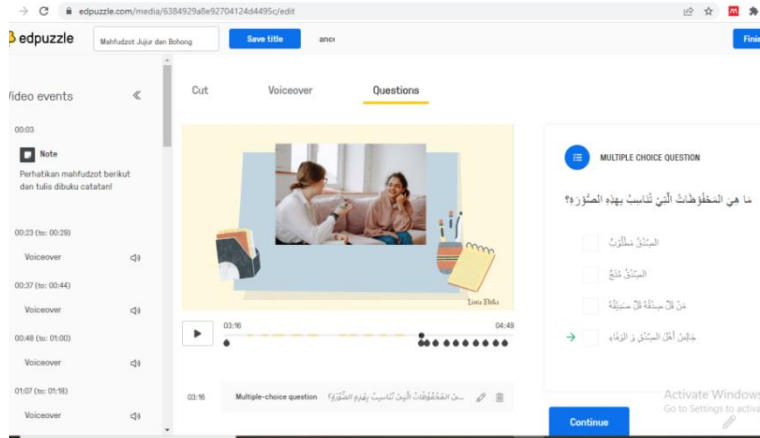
edpuzzle.com/media/6384929a8e92704124d4495c/edit

edpuzzle

Mahfudzot Jujur dan Bohong

Save title

anc

Finis

ideo events

00:03

Note

Perhatikan mahfudzot berikut dan tulis dibuku catatan!

00:23 (to: 00:29)

Voiceover

00:37 (to: 00:44)

Voiceover

00:48 (to: 01:00)

Voiceover

01:07 (to: 01:18)

Voiceover

Cut

Voiceover

Questions

Lists Ebiks

03:16

04:49

03:16

Multiple-choice question

مَا هِيَ الْمَحْفُوظَاتُ الَّتِيْ تُنَاسِبُ بِهٰذِهِ الصُّوْرَةِ؟

MULTIPLE CHOICE QUESTION

مَا هِيَ الْمَحْفُوظَاتُ الَّتِيْ تُنَاسِبُ بِهٰذِهِ الصُّوْرَةِ؟

الصِّدْقُ مَطْلُوْبٌ

الصِّدْقُ مُنْجٍ

مَنْ قَلَّ صِدْقُهُ قَلَّ صَدِيْقُهُ

جَالِسْ أَهْلَ الصِّدْقِ وَ الْوَفَاءِ

Continue

Activate Windows
Go to Settings to activa